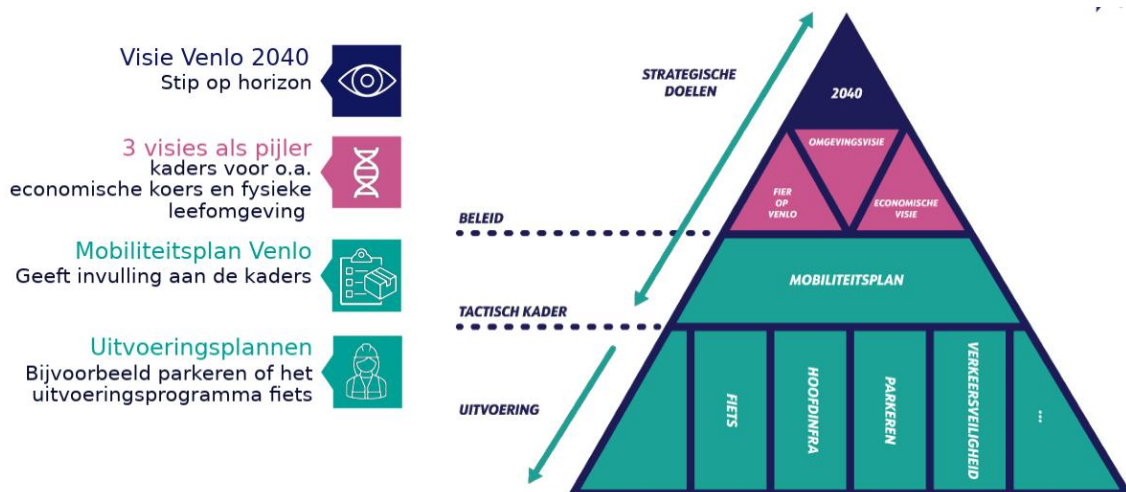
Visie Venlo 2040
Stip op horizon

3 visies als pijler
kaders voor o.a. economische koers en fysieke leefomgeving

Mobiliteitsplan Venlo
Geeft invulling aan de kaders

Uitvoeringsplannen
Bijvoorbeeld parkeren of het uitvoeringsprogramma fiets

STRATEGISCHE DOELEN

2040

OMGEVINGSVISIE

FIER OP VENLO

ECONOMISCHE VISIE

BELEID

MOBILITEITSPLAN

TACTISCH KADER

UITVOERING

FIETS

HOOFDINFRA

PARKEREN

VERKEERSVEILIGHEID

...